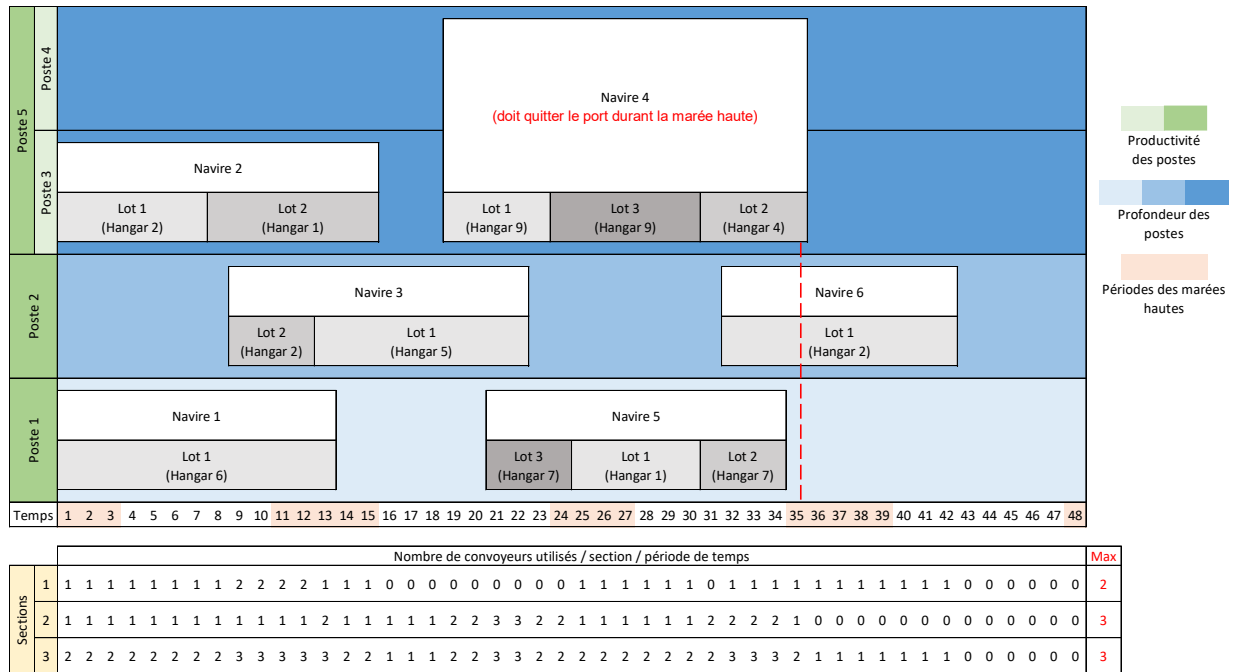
Poste 5
Poste 4
Poste 3
Poste 2
Poste 1

Navire 4
(doit quitter le port durant la marée haute)

Navire 2
Lot 1 (Hangar 2)
Lot 2 (Hangar 1)

Lot 1 (Hangar 9)
Lot 3 (Hangar 9)
Lot 2 (Hangar 4)

Navire 3
Lot 2 (Hangar 2)
Lot 1 (Hangar 5)

Navire 6
Lot 1 (Hangar 2)

Navire 1
Lot 1 (Hangar 6)

Navire 5
Lot 3 (Hangar 7)
Lot 1 (Hangar 1)
Lot 2 (Hangar 7)

Productivité des postes
Profondeur des postes
Périodes des marées hautes

| Temps | 1 | 2 | 3 | 4 | 5 | 6 | 7 | 8 | 9 | 10 | 11 | 12 | 13 | 14 | 15 | 16 | 17 | 18 | 19 | 20 | 21 | 22 | 23 | 24 | 25 | 26 | 27 | 28 | 29 | 30 | 31 | 32 | 33 | 34 | 35 | 36 | 37 | 38 | 39 | 40 | 41 | 42 | 43 | 44 | 45 | 46 | 47 | 48 |
|---|---|---|---|---|---|---|---|---|---|---|---|---|---|---|---|---|---|---|---|---|---|---|---|---|---|---|---|---|---|---|---|---|---|---|---|---|---|---|---|---|---|---|---|---|---|---|---|---|

Nombre de convoyeurs utilisés / section / période de temps — Max

Sections
| | | Max |
|---|---|---|
| 1 | 1 1 1 1 1 1 1 1 2 2 2 1 1 1 0 0 0 0 0 0 0 1 1 1 1 1 1 0 1 1 1 1 1 1 1 1 1 1 1 1 1 1 0 0 0 0 0 0 | 2 |
| 2 | 1 1 1 1 1 1 1 1 1 1 1 1 1 2 1 1 1 1 1 2 2 3 3 2 2 1 1 1 1 1 1 2 2 2 1 0 0 0 0 0 0 0 0 0 0 0 0 0 | 3 |
| 3 | 2 2 2 2 2 2 2 2 3 3 3 3 3 3 2 2 1 1 1 2 2 3 3 2 2 2 2 2 2 2 2 2 3 3 3 2 1 1 1 1 1 1 1 0 0 0 0 0 | 3 |